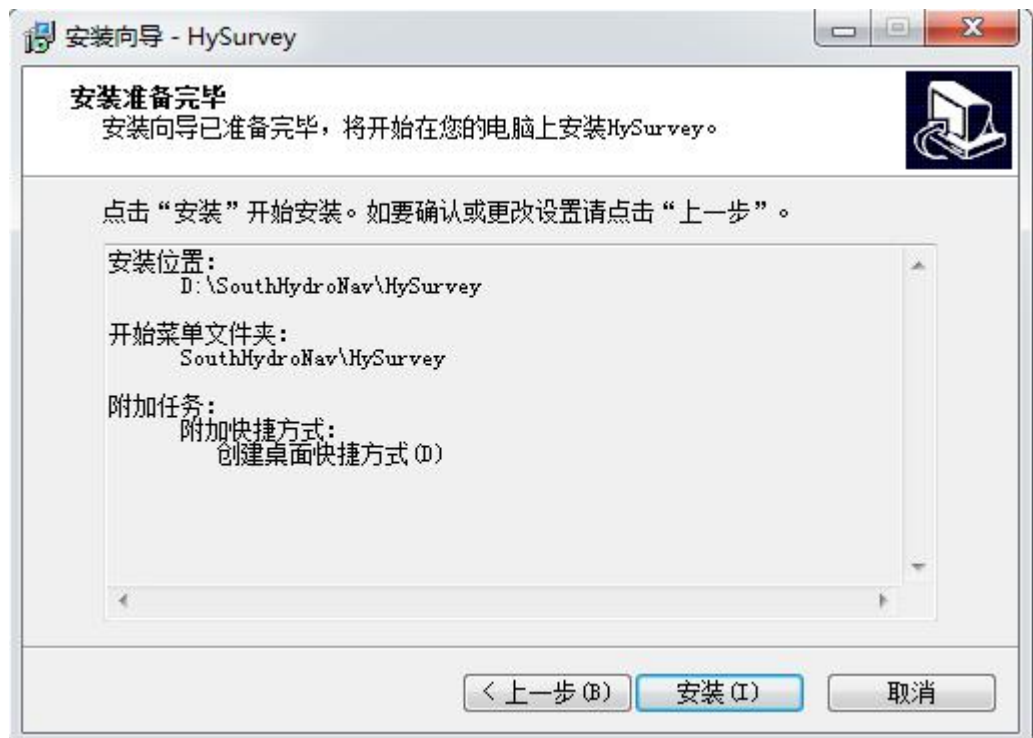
安装向导 - HySurvey

安装准备完毕
安装向导已准备完毕，将开始在您的电脑上安装HySurvey。

点击“安装”开始安装。如要确认或更改设置请点击“上一步”。

安装位置:
D:\SouthHydroNav\HySurvey

开始菜单文件夹:
SouthHydroNav\HySurvey

附加任务:
附加快捷方式:
创建桌面快捷方式(D)

< 上一步(B) 安装(I) 取消